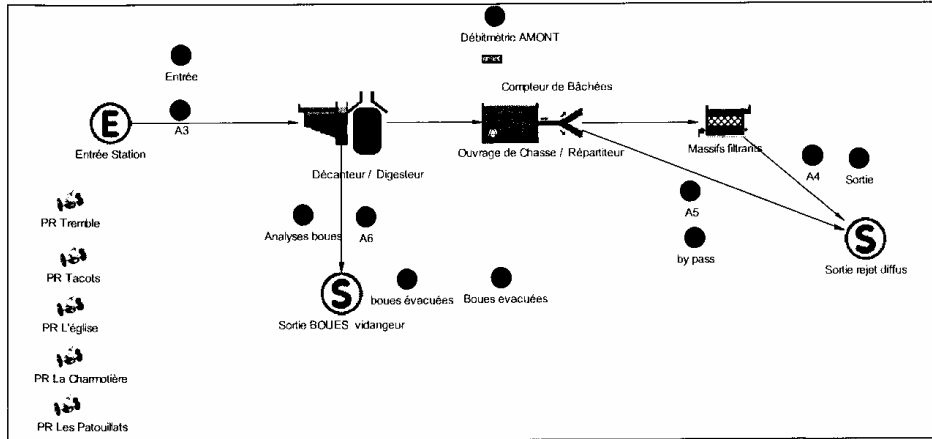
Débitmètric AMONT

Entrée

Compteur de Bâchées

E

A3

Entrée Station

Ouvrage de Chasse / Répartiteur

Massifs filtrants

Décanteur / Digesteur

A4

Sortie

A5

PR Tremble

Analyses boues

A6

by pass

S

Sortie rejet diffus

PR Tacots

S

boues évacuées

Boues evacuées

PR L'église

Sortie BOUES vidangeur

PR La Charmotière

PR Les Patouillats